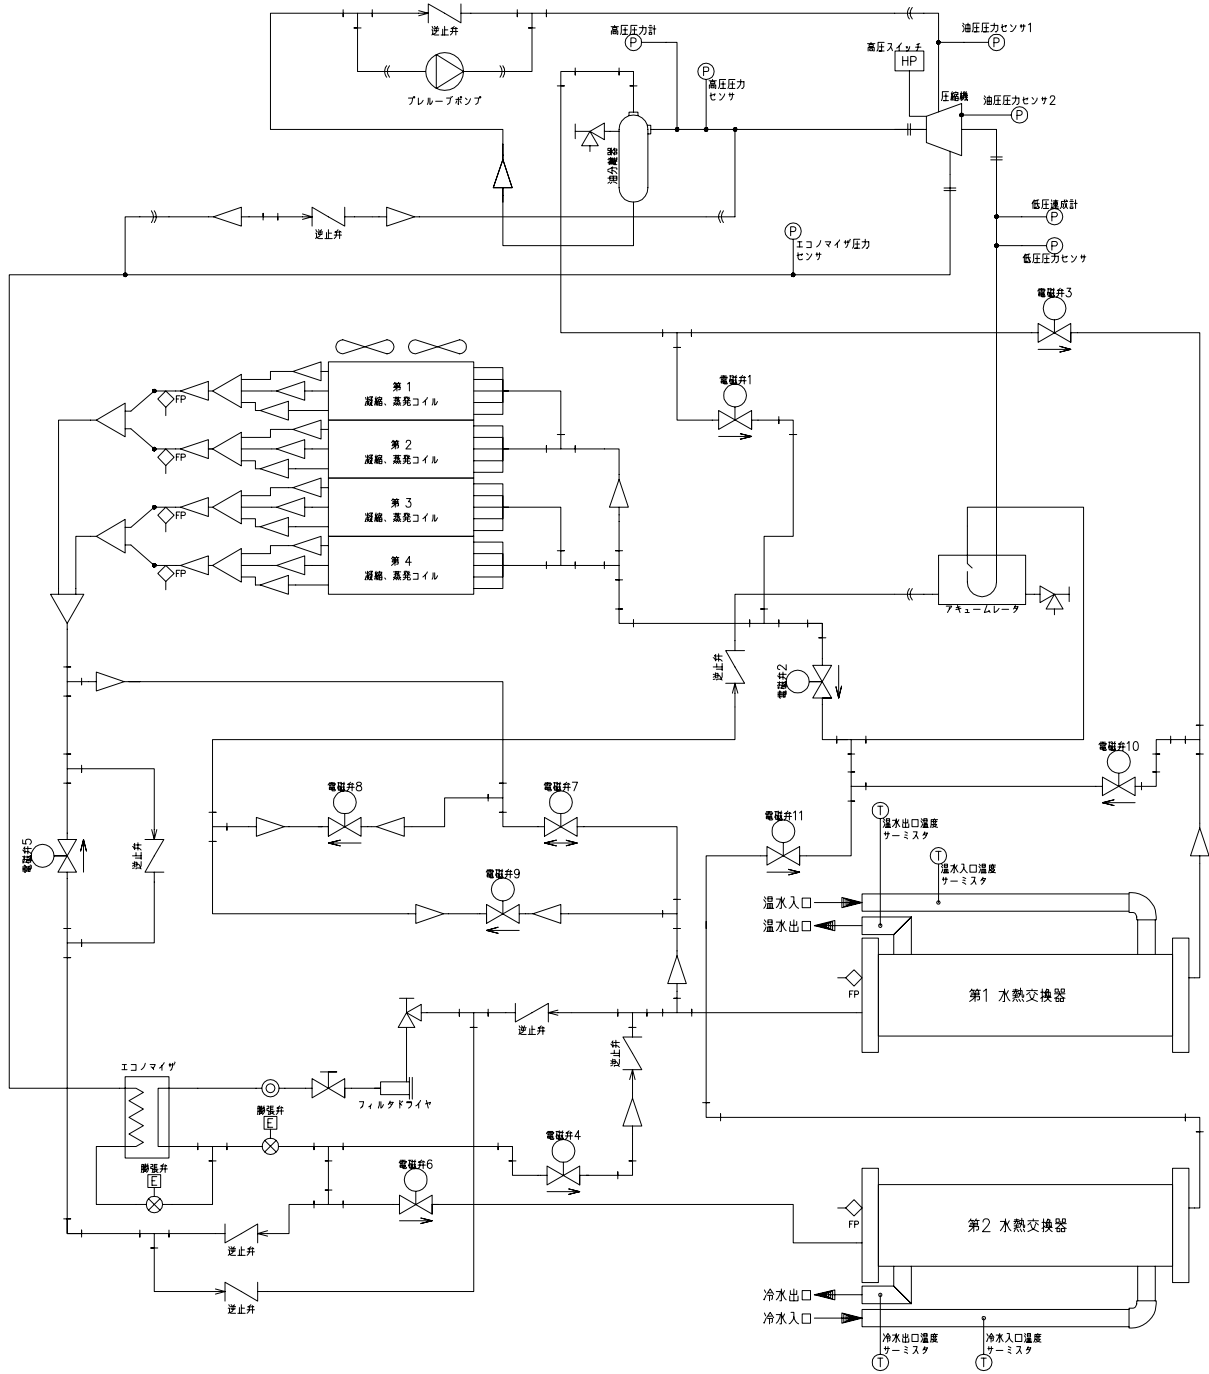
逆止弁
プレループポンプ
高圧圧力計
P
P
高圧圧力センサ
高圧スイッチ
HP
油圧圧力センサ1
P
圧縮機
油圧圧力センサ2
P
油分離器
逆止弁
P
エコノマイザ圧力センサ
低圧連成計
P
P
低圧圧力センサ
電磁弁3
電磁弁1
第 1 凝縮、蒸発コイル
FP
第 2 凝縮、蒸発コイル
FP
第 3 凝縮、蒸発コイル
FP
第 4 凝縮、蒸発コイル
FP
アキュームレータ
逆止弁
電磁弁2
電磁弁10
電磁弁8
電磁弁7
電磁弁11
T
温水出口温度サーミスタ
T
温水入口温度サーミスタ
電磁弁5
逆止弁
電磁弁9
温水入口
温水出口
FP
第1 水熱交換器
逆止弁
逆止弁
エコノマイザ
フィルタドライヤ
膨張弁
E
膨張弁
E
電磁弁4
電磁弁6
FP
第2 水熱交換器
逆止弁
逆止弁
冷水出口
冷水入口
冷水出口温度サーミスタ
T
冷水入口温度サーミスタ
T